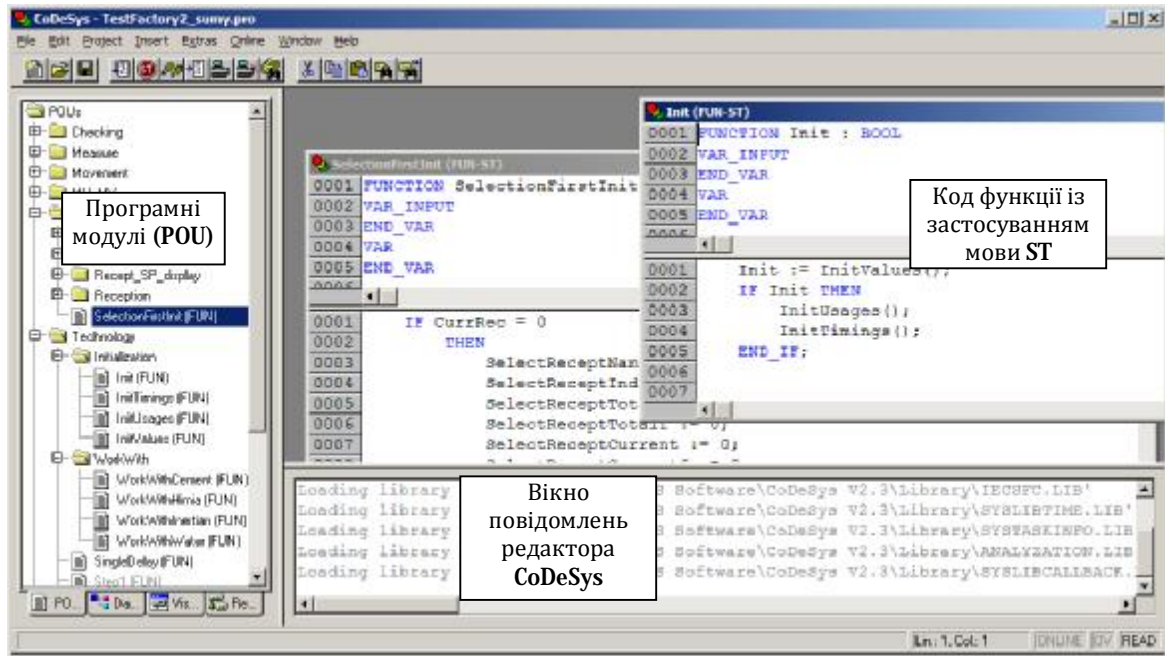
CoDeSys - TestFactory2_sunny.pro

File Edit Project Insert Extras Online Window Help

POUs
Checking
Measure
Movement
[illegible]
Recept_SP_display
Reception
SelectionFirstInit (FUN)
Technology
Initialization
Init (FUN)
InitTimings (FUN)
InitUsages (FUN)
InitValues (FUN)
WorkWith
WorkWithCement (FUN)
WorkWithHimia (FUN)
WorkWithInertian (FUN)
WorkWithWater (FUN)
SingleDelley (FUN)
Step1 (FUN)

PO... Da... Vis... Re...

Програмні модулі (POU)

SelectionFirstInit (FUN-ST)
0001 FUNCTION SelectionFirstInit
0002 VAR_INPUT
0003 END_VAR
0004 VAR
0005 END_VAR

0001 IF CurrRec = 0
0002 THEN
0003 SelectReceptNam
0004 SelectReceptInd
0005 SelectReceptTot
0006 SelectReceptTotal := 0;
0007 SelectReceptCurrent := 0;

Init (FUN-ST)
0001 FUNCTION Init : BOOL
0002 VAR_INPUT
0003 END_VAR
0004 VAR
0005 END_VAR

0001 Init := InitValues();
0002 IF Init THEN
0003 InitUsages();
0004 InitTimings();
0005 END_IF;
0006
0007

Код функції із застосуванням мови ST

Loading library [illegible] Software\CoDeSys V2.3\Library\IECSFC.LIB'
Loading library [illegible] Software\CoDeSys V2.3\Library\SYSLIBTIME.LIB'
Loading library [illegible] Software\CoDeSys V2.3\Library\SYSTASKINFO.LIB
Loading library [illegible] Software\CoDeSys V2.3\Library\ANALYZATION.LIB
Loading library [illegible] Software\CoDeSys V2.3\Library\SYSLIBCALLBACK.

Вікно повідомлень редактора CoDeSys

Lin.: 1, Col.: 1 ONLINE OV READ